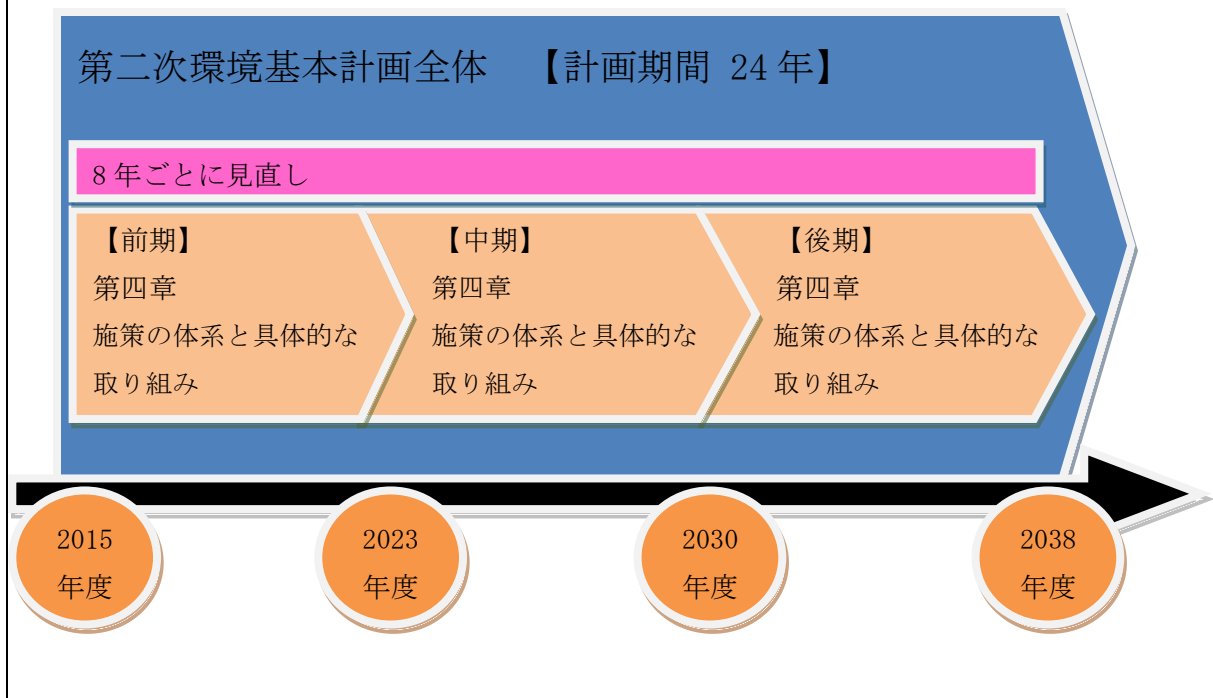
第二次環境基本計画全体　【計画期間 24 年】

8 年ごとに見直し

【前期】
第四章
施策の体系と具体的な取り組み

【中期】
第四章
施策の体系と具体的な取り組み

【後期】
第四章
施策の体系と具体的な取り組み

2015 年度

2023 年度

2030 年度

2038 年度